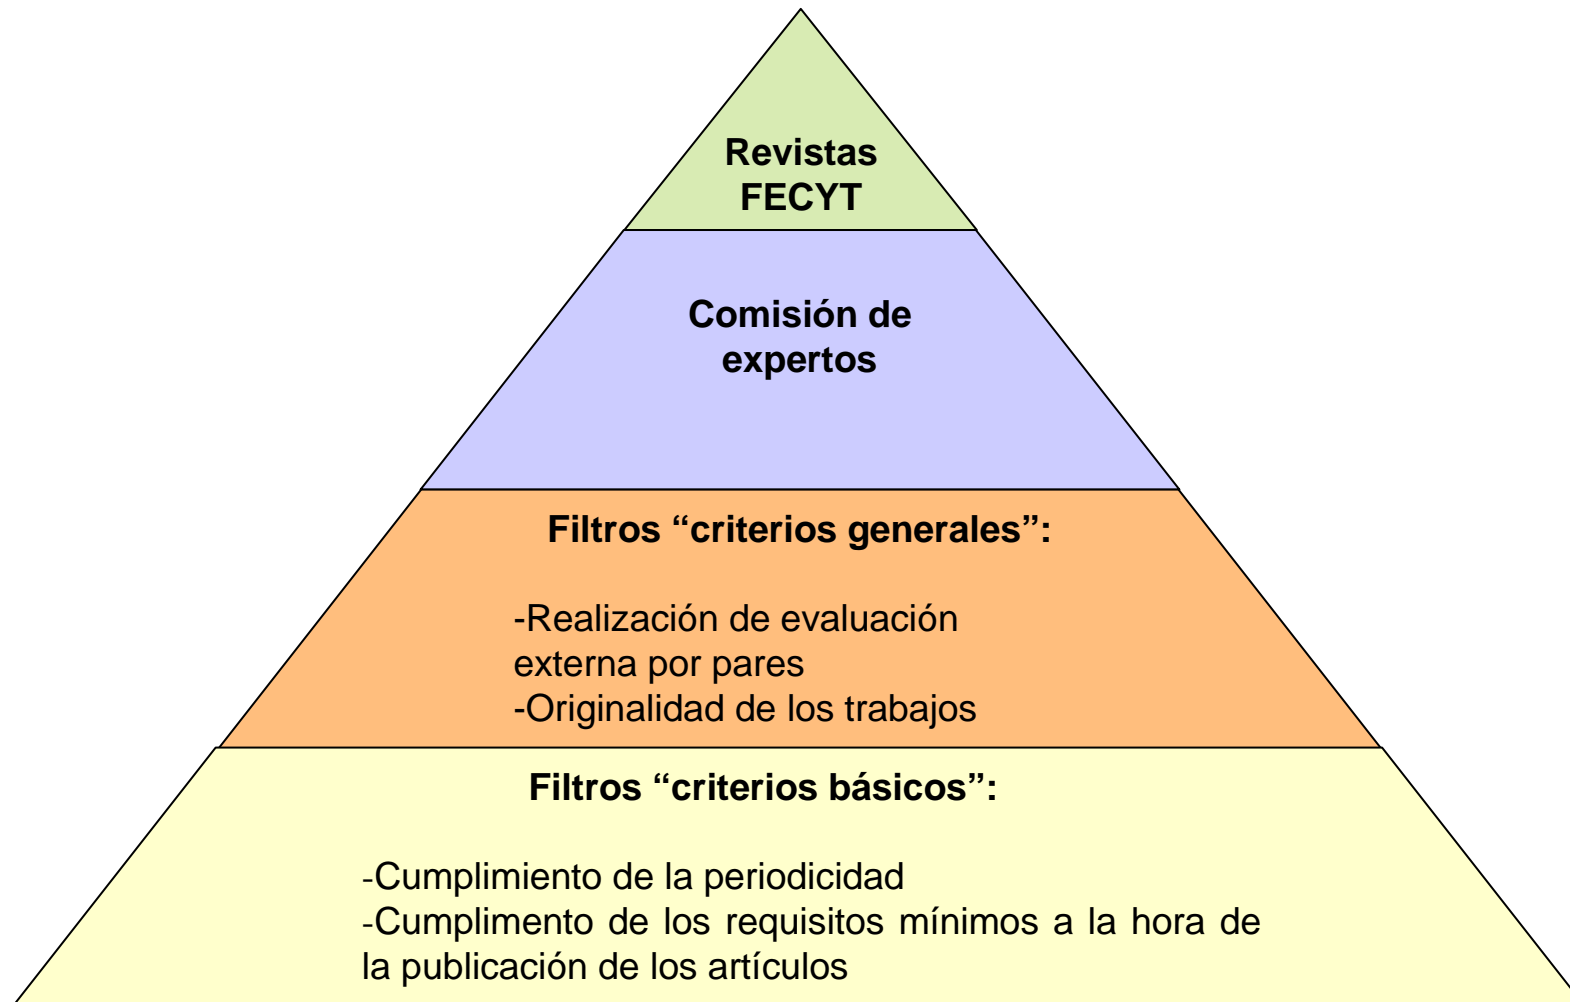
Revistas FECYT

Comisión de expertos

Filtros “criterios generales”:

-Realización de evaluación externa por pares
-Originalidad de los trabajos

Filtros “criterios básicos”:

-Cumplimiento de la periodicidad
-Cumplimento de los requisitos mínimos a la hora de la publicación de los artículos